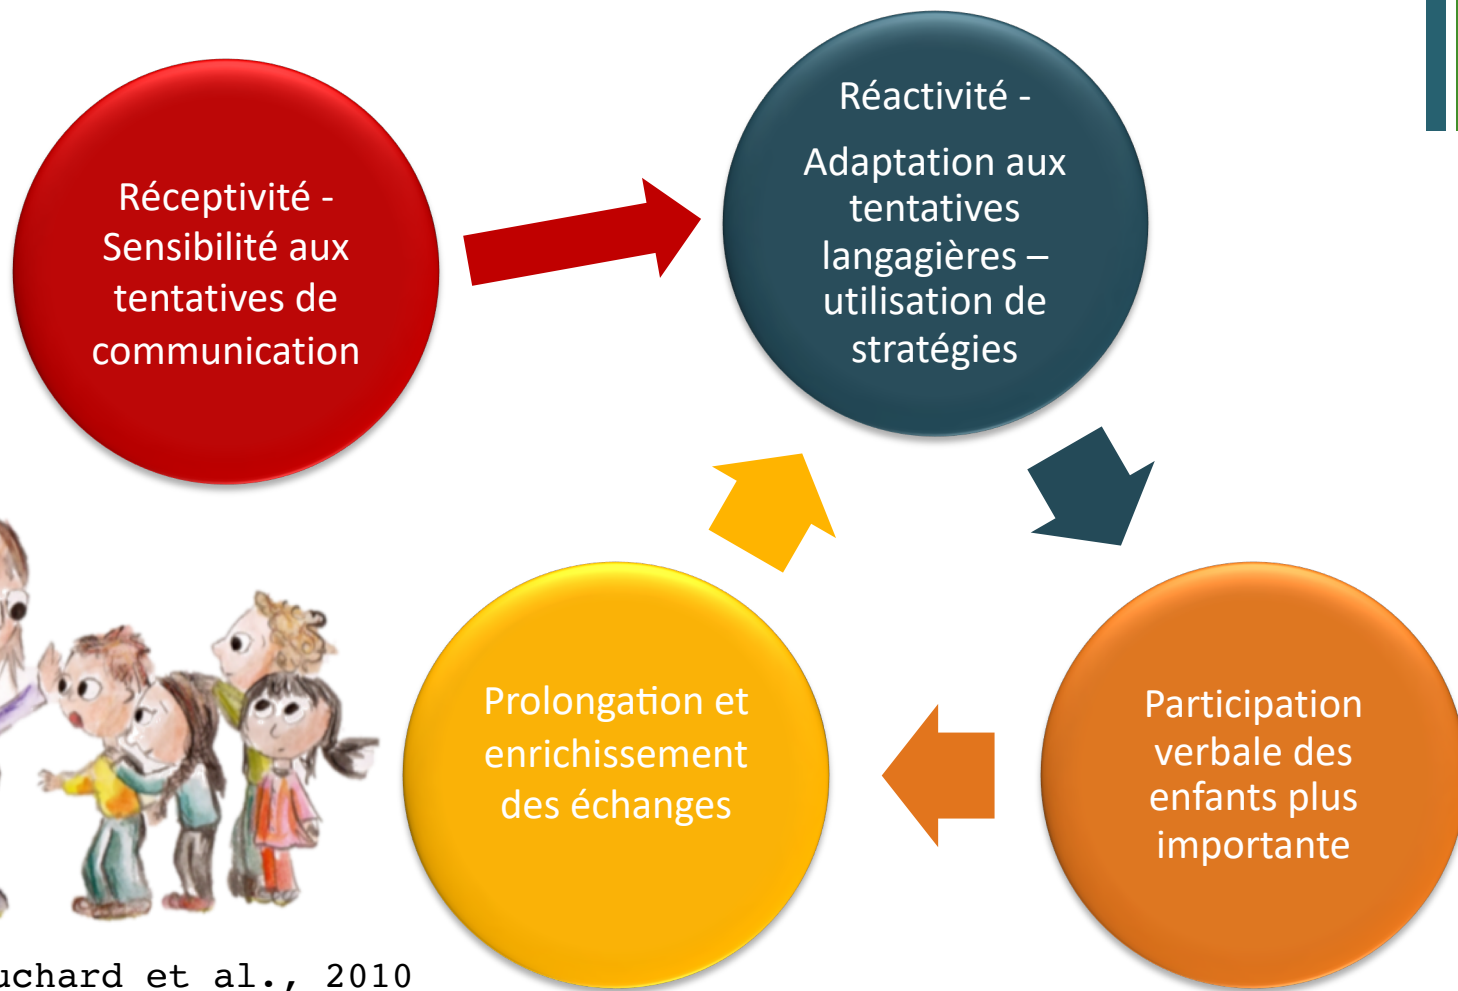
Réceptivité - Sensibilité aux tentatives de communication

Réactivité -

Adaptation aux tentatives langagières – utilisation de stratégies

Participation verbale des enfants plus importante

Prolongation et enrichissement des échanges

uchard et al., 2010